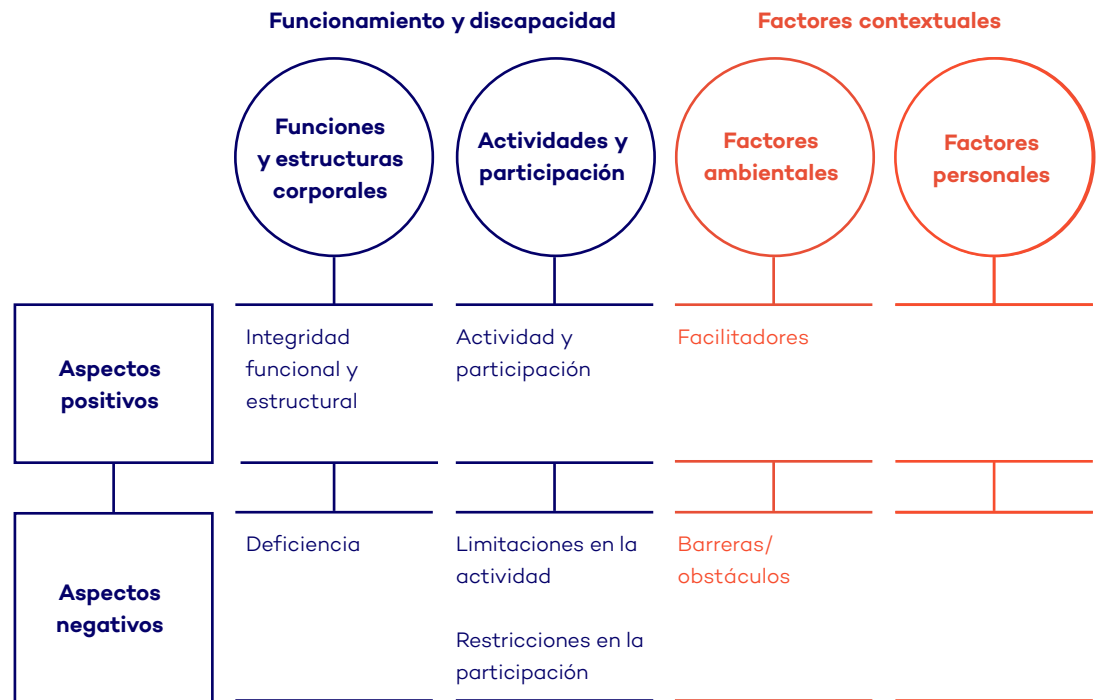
Funcionamiento y discapacidad

Factores contextuales

| | Funciones y estructuras corporales | Actividades y participación | Factores ambientales | Factores personales |
|---|---|---|---|---|
| Aspectos positivos | Integridad funcional y estructural | Actividad y participación | Facilitadores | |
| Aspectos negativos | Deficiencia | Limitaciones en la actividad<br><br>Restricciones en la participación | Barreras/ obstáculos | |